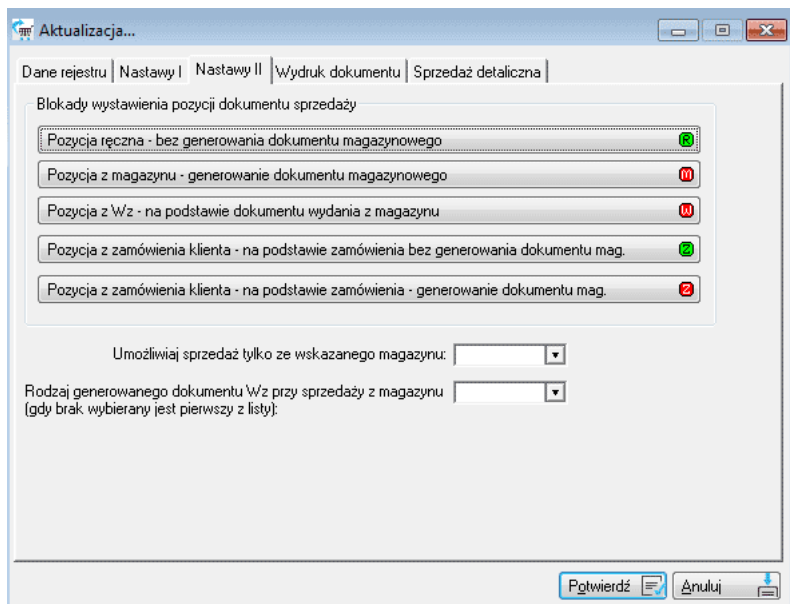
Aktualizacja...

Dane rejestru | Nastawy I | Nastawy II | Wydruk dokumentu | Sprzedaż detaliczna

Blokady wystawienia pozycji dokumentu sprzedaży

Pozycja ręczna - bez generowania dokumentu magazynowego R

Pozycja z magazynu - generowanie dokumentu magazynowego M

Pozycja z Wz - na podstawie dokumentu wydania z magazynu W

Pozycja z zamówienia klienta - na podstawie zamówienia bez generowania dokumentu mag. Z

Pozycja z zamówienia klienta - na podstawie zamówienia - generowanie dokumentu mag. Z

Umożliwiaj sprzedaż tylko ze wskazanego magazynu:

Rodzaj generowanego dokumentu Wz przy sprzedaży z magazynu (gdy brak wybierany jest pierwszy z listy):

Potwierdź

Anuluj